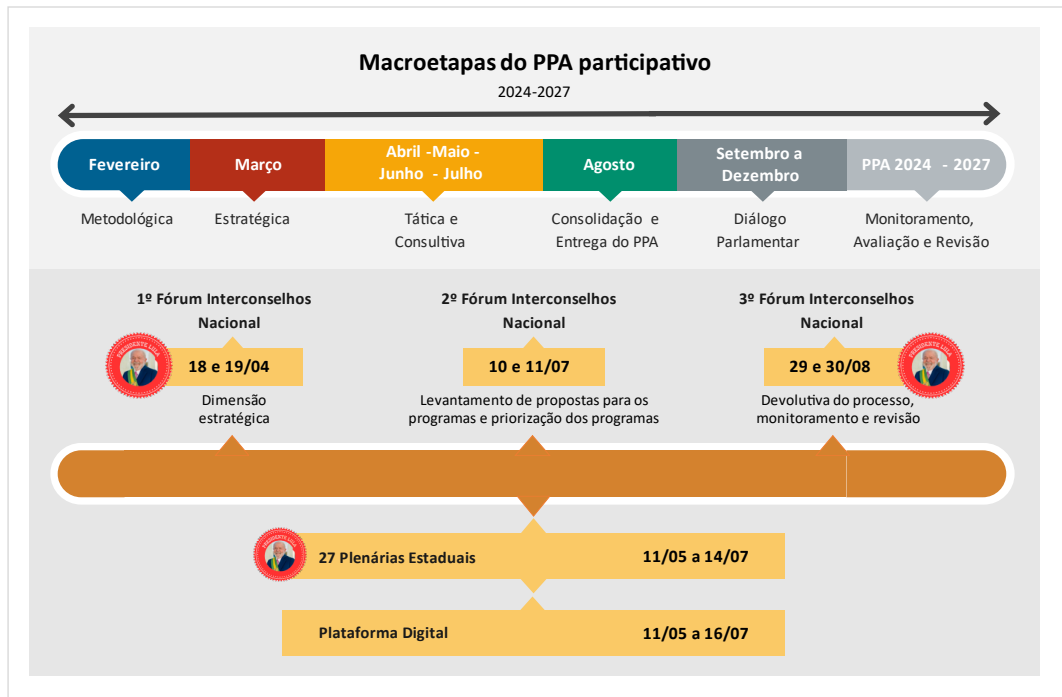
Macroetapas do PPA participativo

2024-2027

Fevereiro

Metodológica

Março

Estratégica

Abril -Maio - Junho - Julho

Tática e Consultiva

Agosto

Consolidação e Entrega do PPA

Setembro a Dezembro

Diálogo Parlamentar

PPA 2024 - 2027

Monitoramento, Avaliação e Revisão

1º Fórum Interconselhos Nacional

18 e 19/04

Dimensão estratégica

2º Fórum Interconselhos Nacional

10 e 11/07

Levantamento de propostas para os programas e priorização dos programas

3º Fórum Interconselhos Nacional

29 e 30/08

Devolutiva do processo, monitoramento e revisão

27 Plenárias Estaduais 11/05 a 14/07

Plataforma Digital 11/05 a 16/07